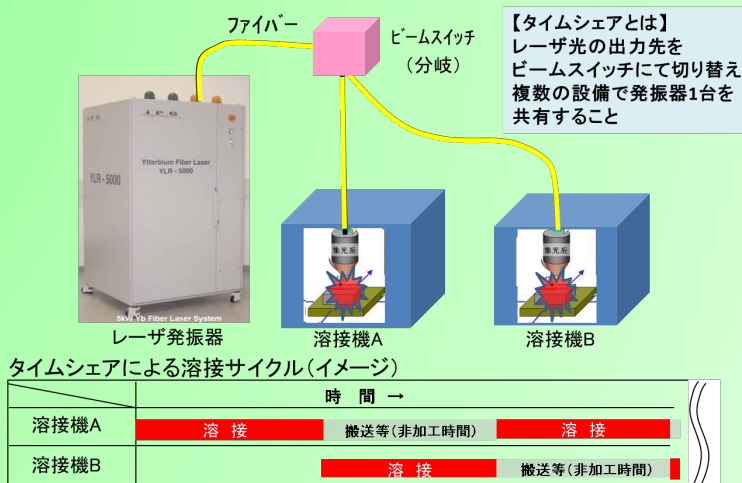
ファイバー

ビームスイッチ
（分岐）

【タイムシェアとは】
レーザ光の出力先を
ビームスイッチにて切り替え
複数の設備で発振器1台を
共有すること

IPG

Ytterbium Fiber Laser
YLR - 5000

YLR - 5000

5kW Yb Fiber Laser System

レーザ発振器

集光系

集光系

溶接機A

溶接機B

タイムシェアによる溶接サイクル（イメージ）

| | 時　間 → |
|---|---|
| 溶接機A | 溶　接　搬送等（非加工時間）　溶　接 |
| 溶接機B | 溶　接　搬送等（非加工時間） |